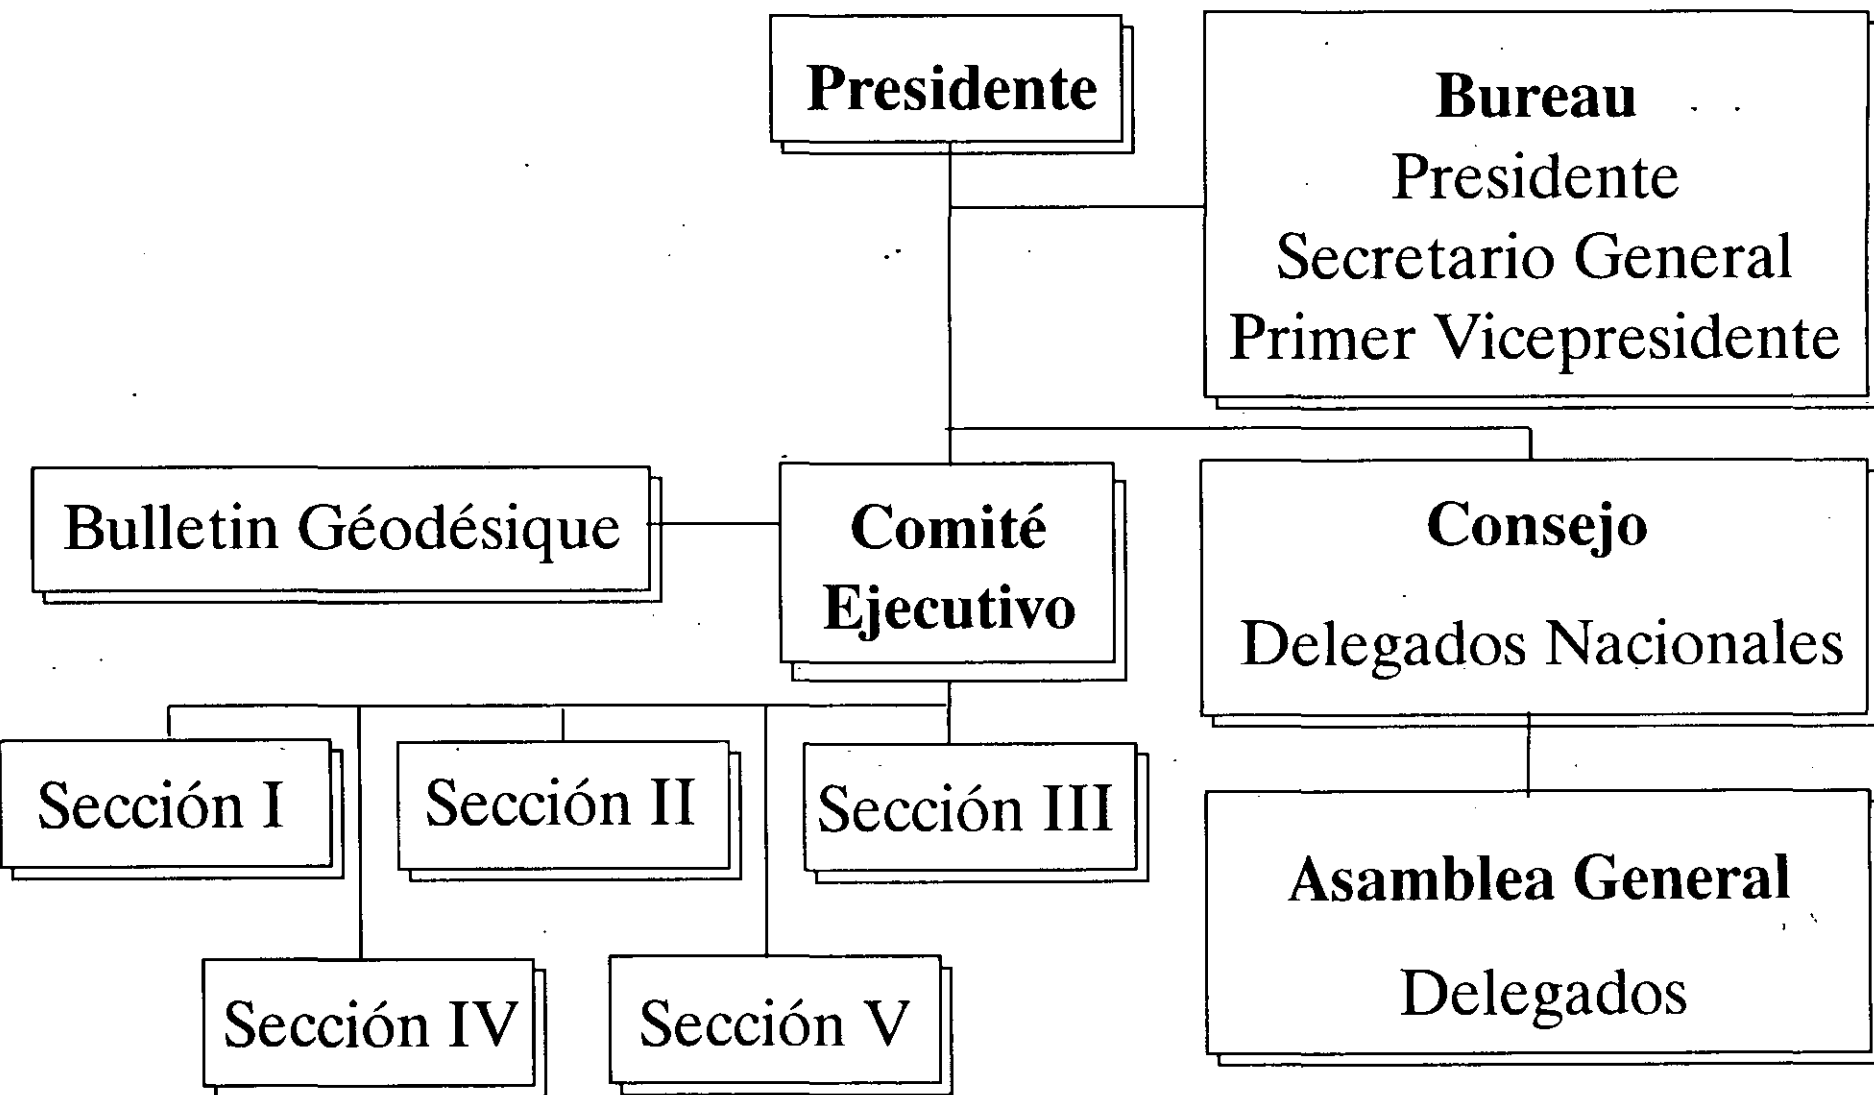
Presidente

Bureau
Presidente
Secretario General
Primer Vicepresidente

Bulletin Géodésique

Comité Ejecutivo

Consejo
Delegados Nacionales

Sección I

Sección II

Sección III

Asamblea General
Delegados

Sección IV

Sección V